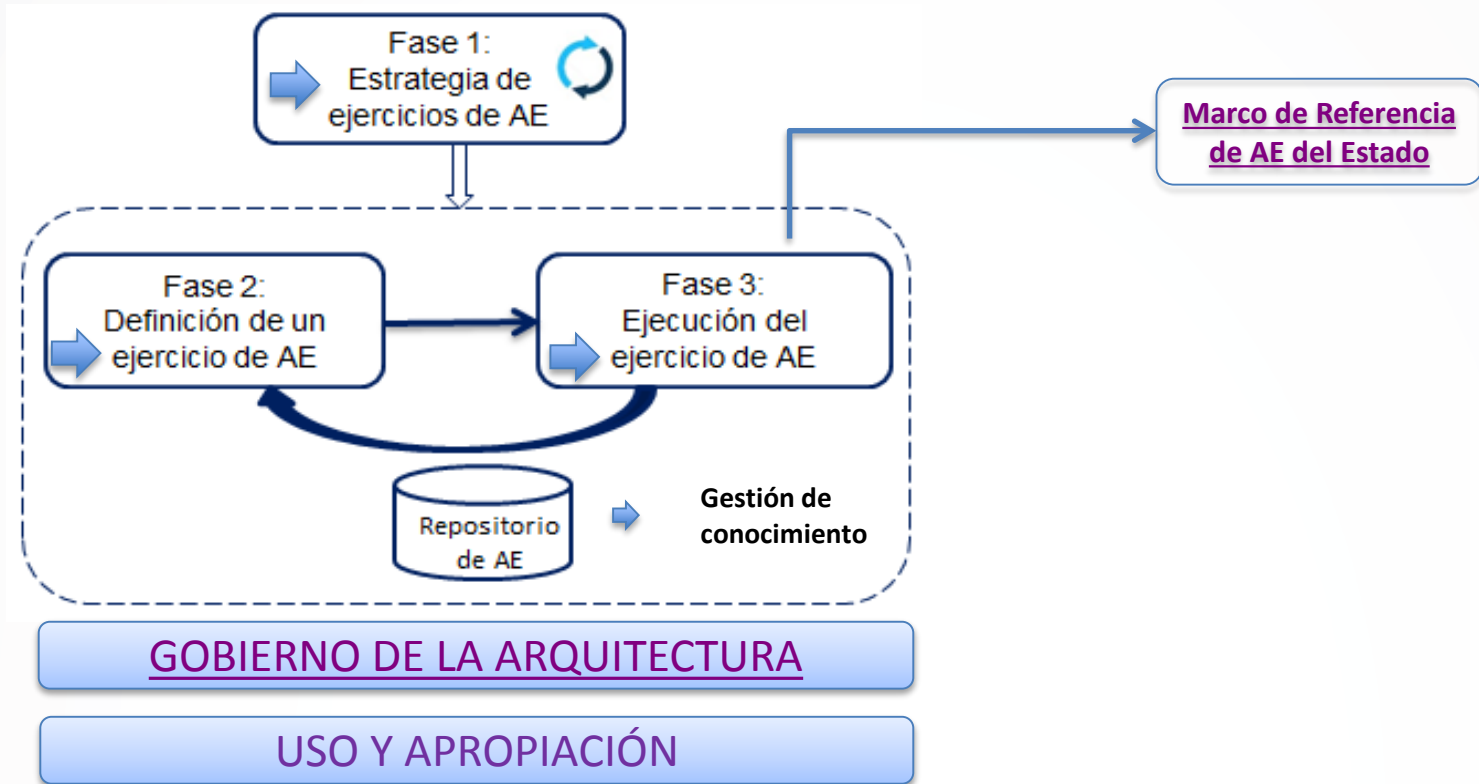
Fase 1:
Estrategia de ejercicios de AE

Marco de Referencia de AE del Estado

Fase 2:
Definición de un ejercicio de AE

Fase 3:
Ejecución del ejercicio de AE

Repositorio de AE

Gestión de conocimiento

GOBIERNO DE LA ARQUITECTURA

USO Y APROPIACIÓN